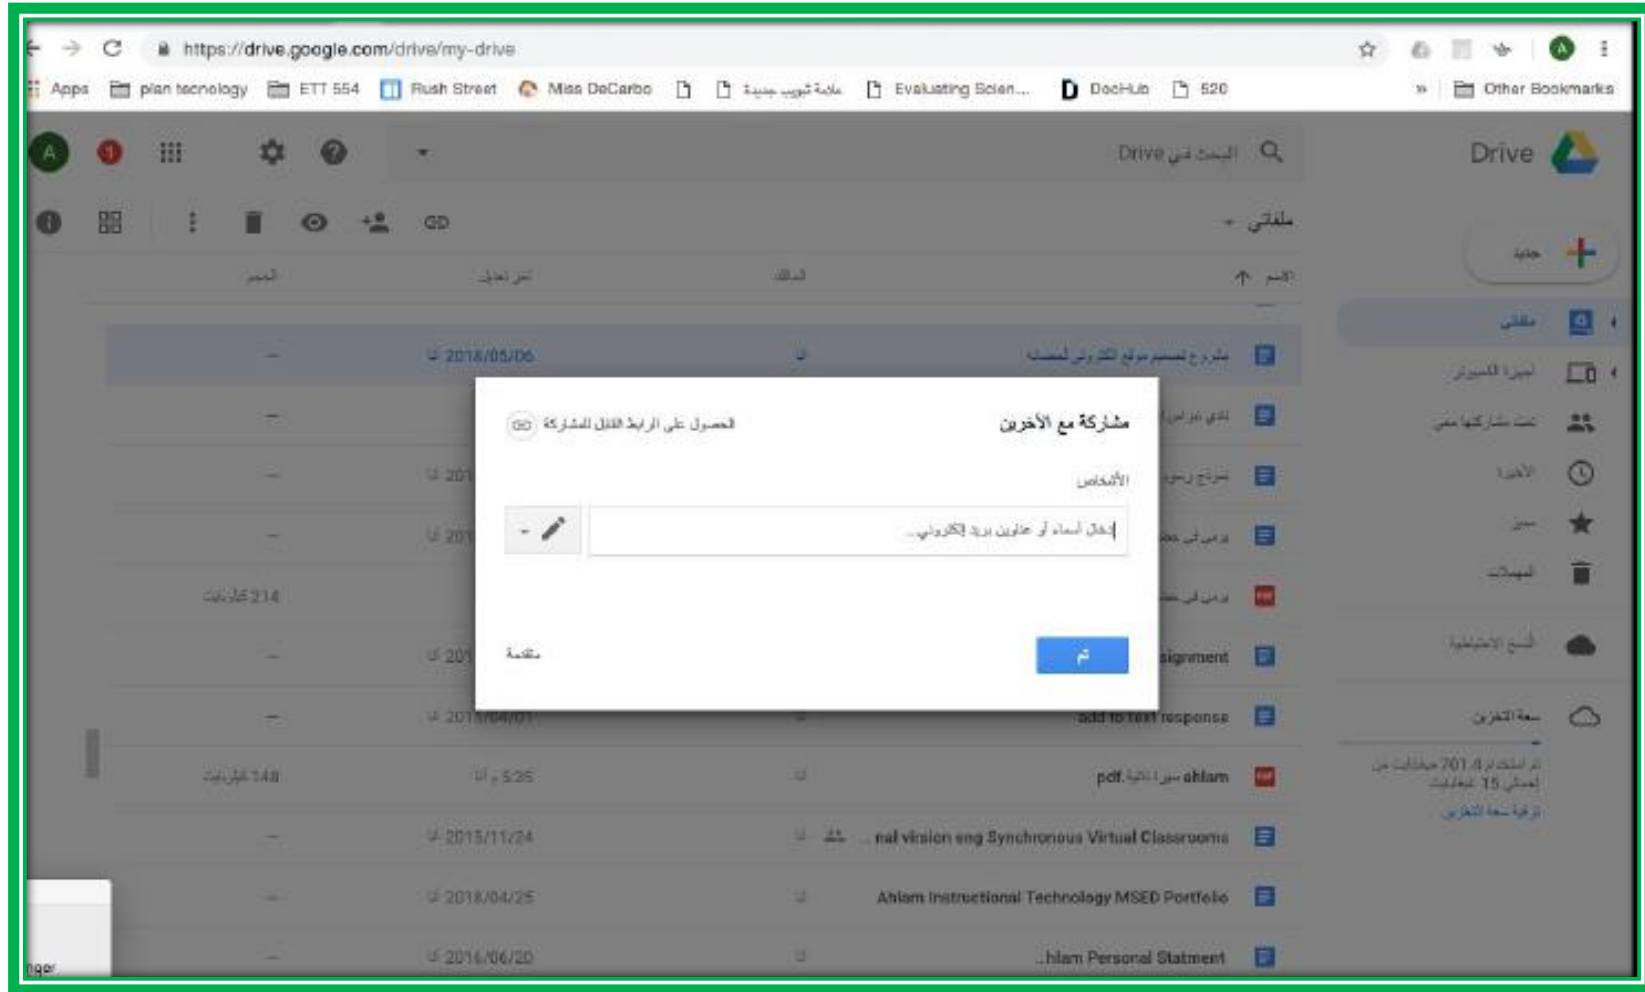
https://drive.google.com/drive/my-drive

Apps plan tecnology ETT 554 Rush Street Miss DeCarbo علامة تبويب جديدة Evaluating Scien... DocHub 520 » Other Bookmarks

A

Drive البحث في Drive

ملفاتي

جديد

ملفاتي

أجهزة الكمبيوتر

تمت مشاركتها معي

الأخيرة

مميّز

المهملات

النسخ الاحتياطية

سعة التخزين

تم استخدام 701.4 ميغابايت من إجمالي 15 غيغابايت

ترقية سعة التخزين

الاسم المالك تم تعديل الحجم

مشروع تصميم موقع الكتروني لمصلحة أنا 2018/05/06 —

مشاركة مع الآخرين

الحصول على الرابط القابل للمشاركة

الأشخاص

أدخل أسماء أو عناوين بريد إلكتروني...

تم

متقدمة

2.14 ميغابايت

signment 201 —

add to text response 2015/04/01 —

ahlam سيرة ذاتية.pdf أنا 5:35 ص 148 كيلوبايت

...nal virsion eng Synchronous Virtual Classrooms أنا 2015/11/24 —

Ahlam Instructional Technology MSED Portfolio أنا 2018/04/25 —

..hlam Personal Statment أنا 2016/06/20 —

nger